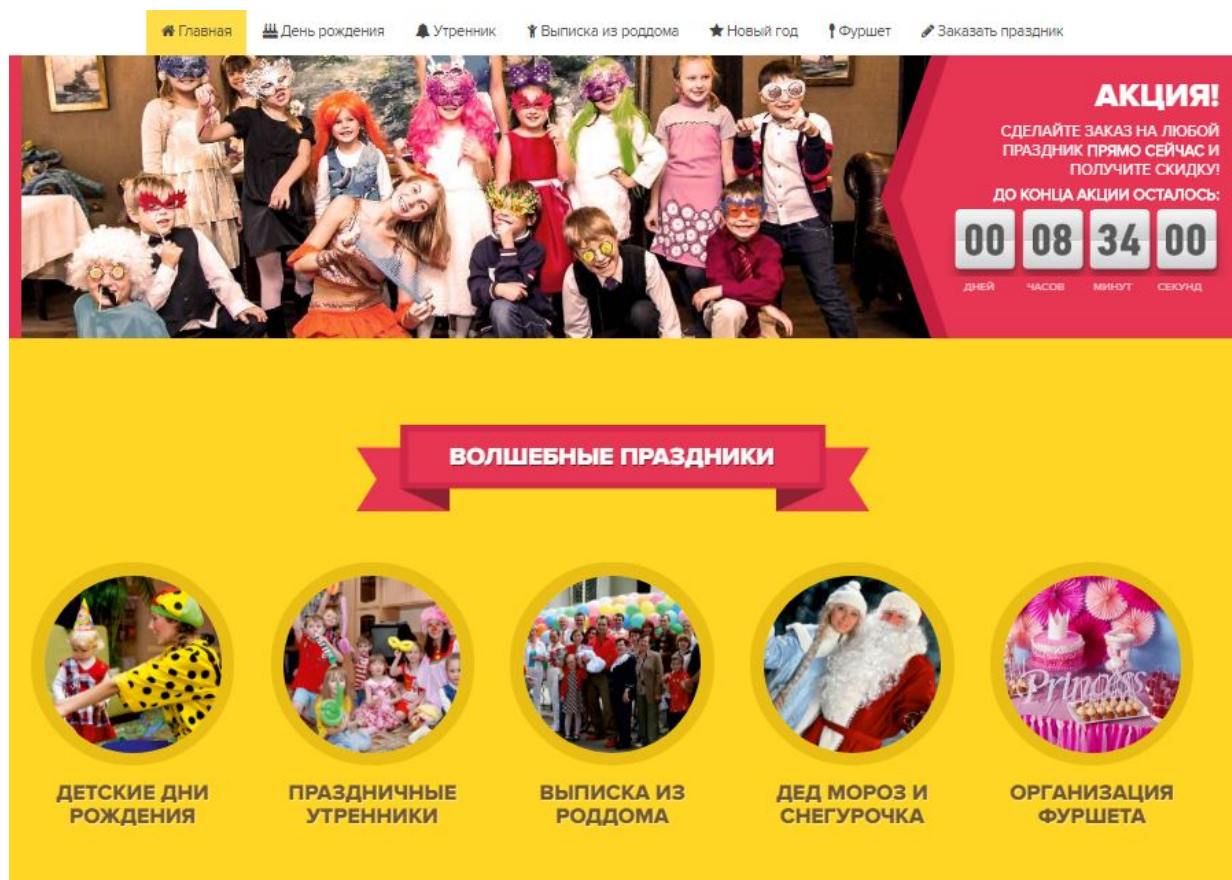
Главная | День рождения | Утренник | Выписка из роддома | Новый год | Фуршет | Заказать праздник

АКЦИЯ!

СДЕЛАЙТЕ ЗАКАЗ НА ЛЮБОЙ ПРАЗДНИК ПРЯМО СЕЙЧАС И ПОЛУЧИТЕ СКИДКУ!

ДО КОНЦА АКЦИИ ОСТАЛОСЬ:

| 00 | 08 | 34 | 00 |
|---|---|---|---|
| ДНЕЙ | ЧАСОВ | МИНУТ | СЕКУНД |

ВОЛШЕБНЫЕ ПРАЗДНИКИ

Princess

ДЕТСКИЕ ДНИ РОЖДЕНИЯ

ПРАЗДНИЧНЫЕ УТРЕННИКИ

ВЫПИСКА ИЗ РОДДОМА

ДЕД МОРОЗ И СНЕГУРОЧКА

ОРГАНИЗАЦИЯ ФУРШЕТА